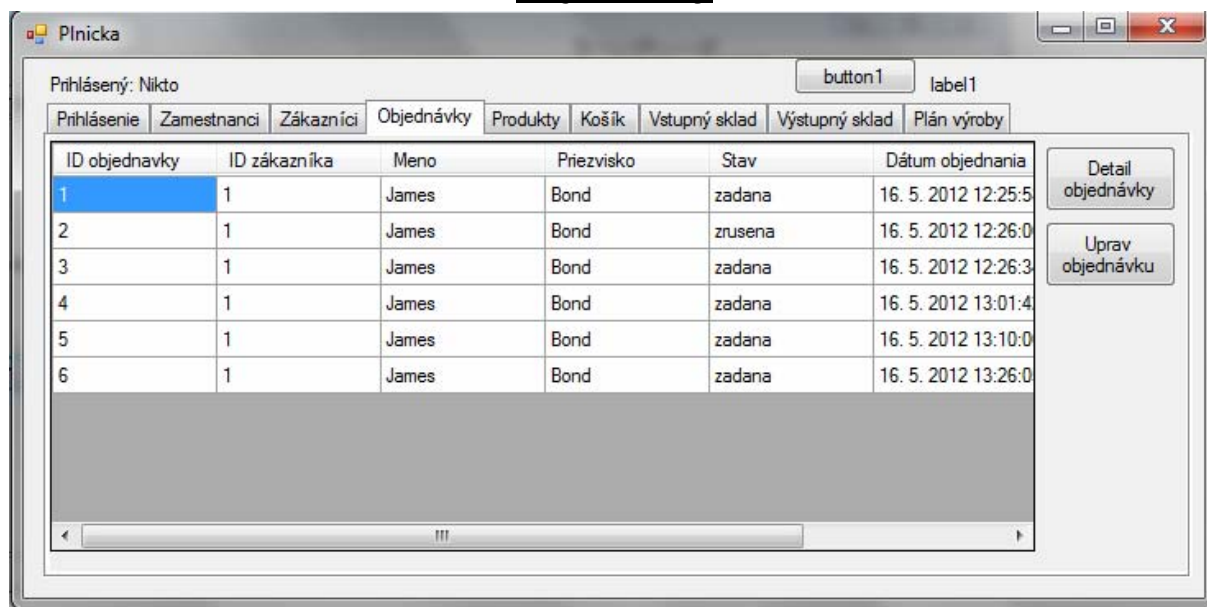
Plnicka

Prihlásený: Nikto

button1

label1

Prihlásenie | Zamestnanci | Zákazníci | Objednávky | Produkty | Košík | Vstupný sklad | Výstupný sklad | Plán výroby

| ID objednavky | ID zákazníka | Meno | Priezvisko | Stav | Dátum objednania |
|---|---|---|---|---|---|
| 1 | 1 | James | Bond | zadana | 16. 5. 2012 12:25:5 |
| 2 | 1 | James | Bond | zrusena | 16. 5. 2012 12:26:0 |
| 3 | 1 | James | Bond | zadana | 16. 5. 2012 12:26:3 |
| 4 | 1 | James | Bond | zadana | 16. 5. 2012 13:01:4 |
| 5 | 1 | James | Bond | zadana | 16. 5. 2012 13:10:0 |
| 6 | 1 | James | Bond | zadana | 16. 5. 2012 13:26:0 |

Detail objednávky

Uprav objednávku